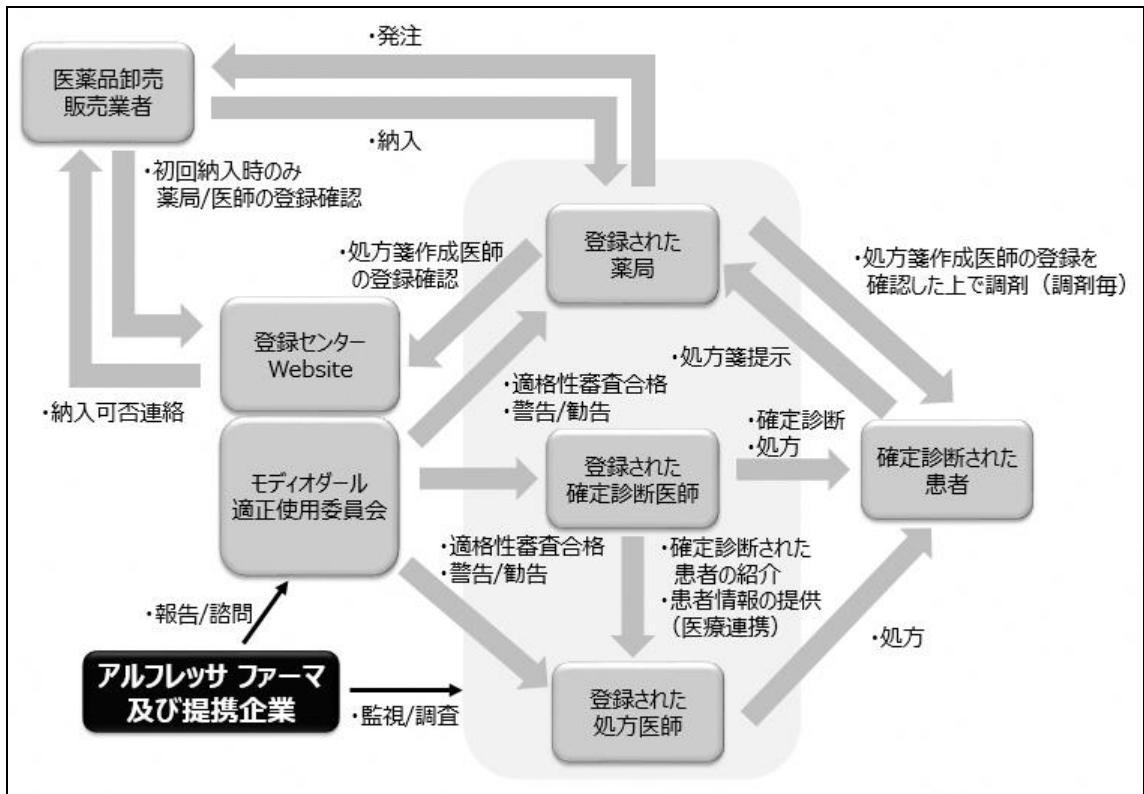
医薬品卸売販売業者

・発注

・納入

・初回納入時のみ
薬局/医師の登録確認

登録された
薬局

・処方箋作成医師の登録を
確認した上で調剤（調剤毎）

・処方箋作成医師
の登録確認

登録センター
Website

・処方箋提示

・納入可否連絡

・適格性審査合格
・警告/勧告

・確定診断
・処方

モディオダール
適正使用委員会

登録された
確定診断医師

確定診断された
患者

・適格性審査合格
・警告/勧告

・確定診断された
患者の紹介
・患者情報の提供
（医療連携）

・報告/諮問

・処方

アルフレッサ ファーマ
及び提携企業

・監視/調査

登録された
処方医師